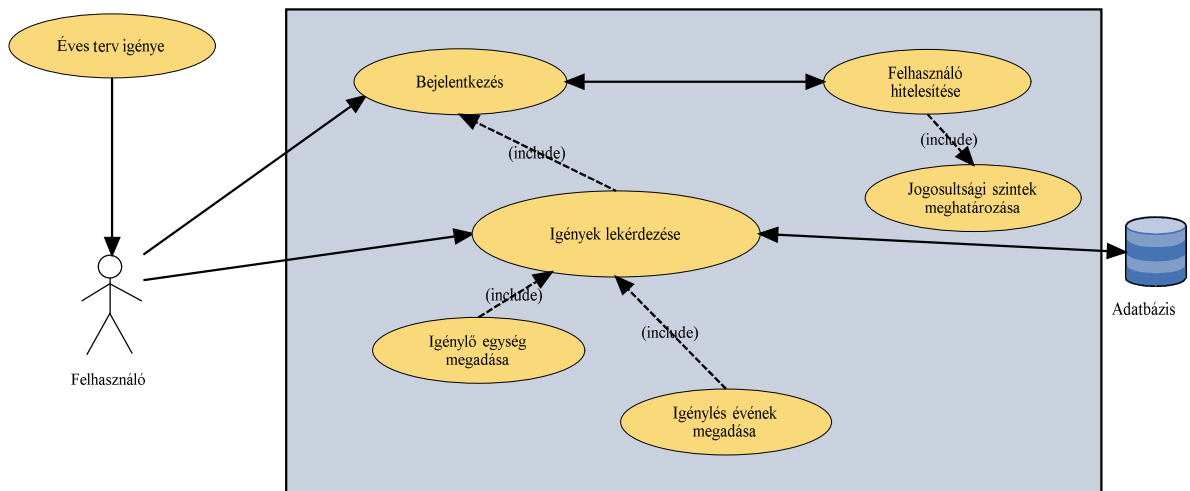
Éves terv igénye

Bejelentkezés

Felhasználó hitelesítése

(include)

(include)

Jogosultsági szintek meghatározása

Igények lekérdezése

Adatbázis

(include)

(include)

Igénylő egység megadása

Igénylés évének megadása

Felhasználó